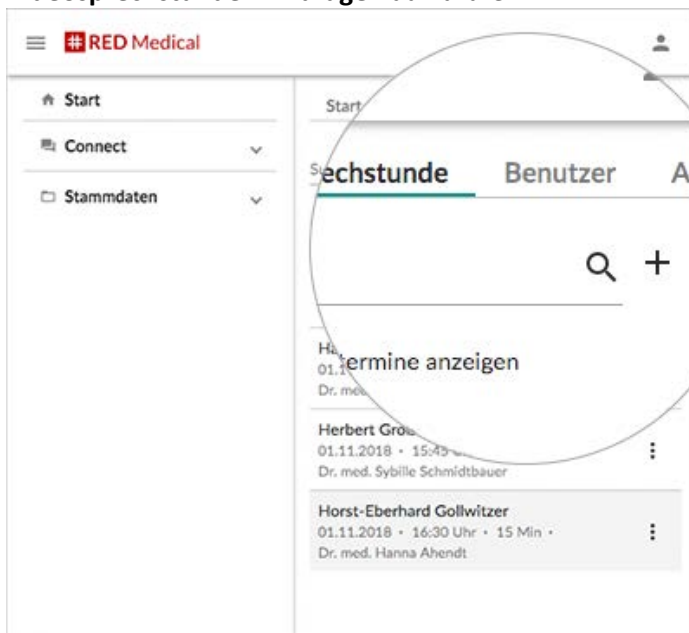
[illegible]

RED Medical

Start

Connect

Stammdaten

Start

Sprechstunde Benutzer A

termine anzeigen

H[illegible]
01.1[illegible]
Dr. me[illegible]

Herbert Gro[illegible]
01.11.2018 • 15:45 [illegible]
Dr. med. Sybille Schmidtbauer

Horst-Eberhard Gollwitzer
01.11.2018 • 16:30 Uhr • 15 Min •
Dr. med. Hanna Ahendt